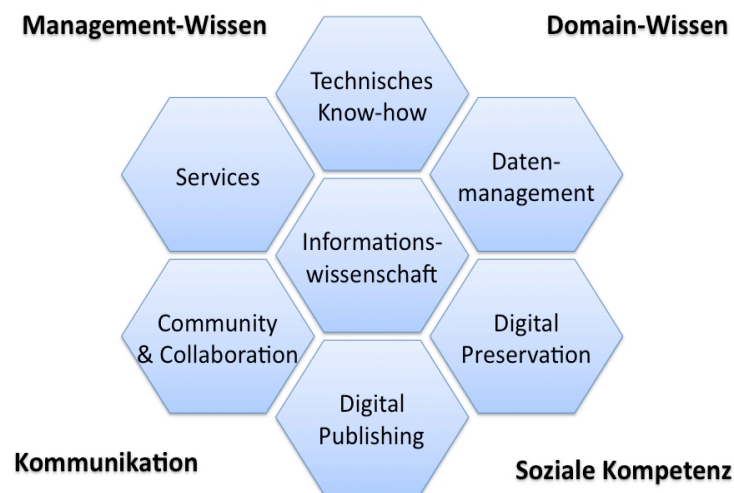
Management-Wissen

Domain-Wissen

Technisches Know-how

Services

Datenmanagement

Informationswissenschaft

Community & Collaboration

Digital Preservation

Digital Publishing

Kommunikation

Soziale Kompetenz